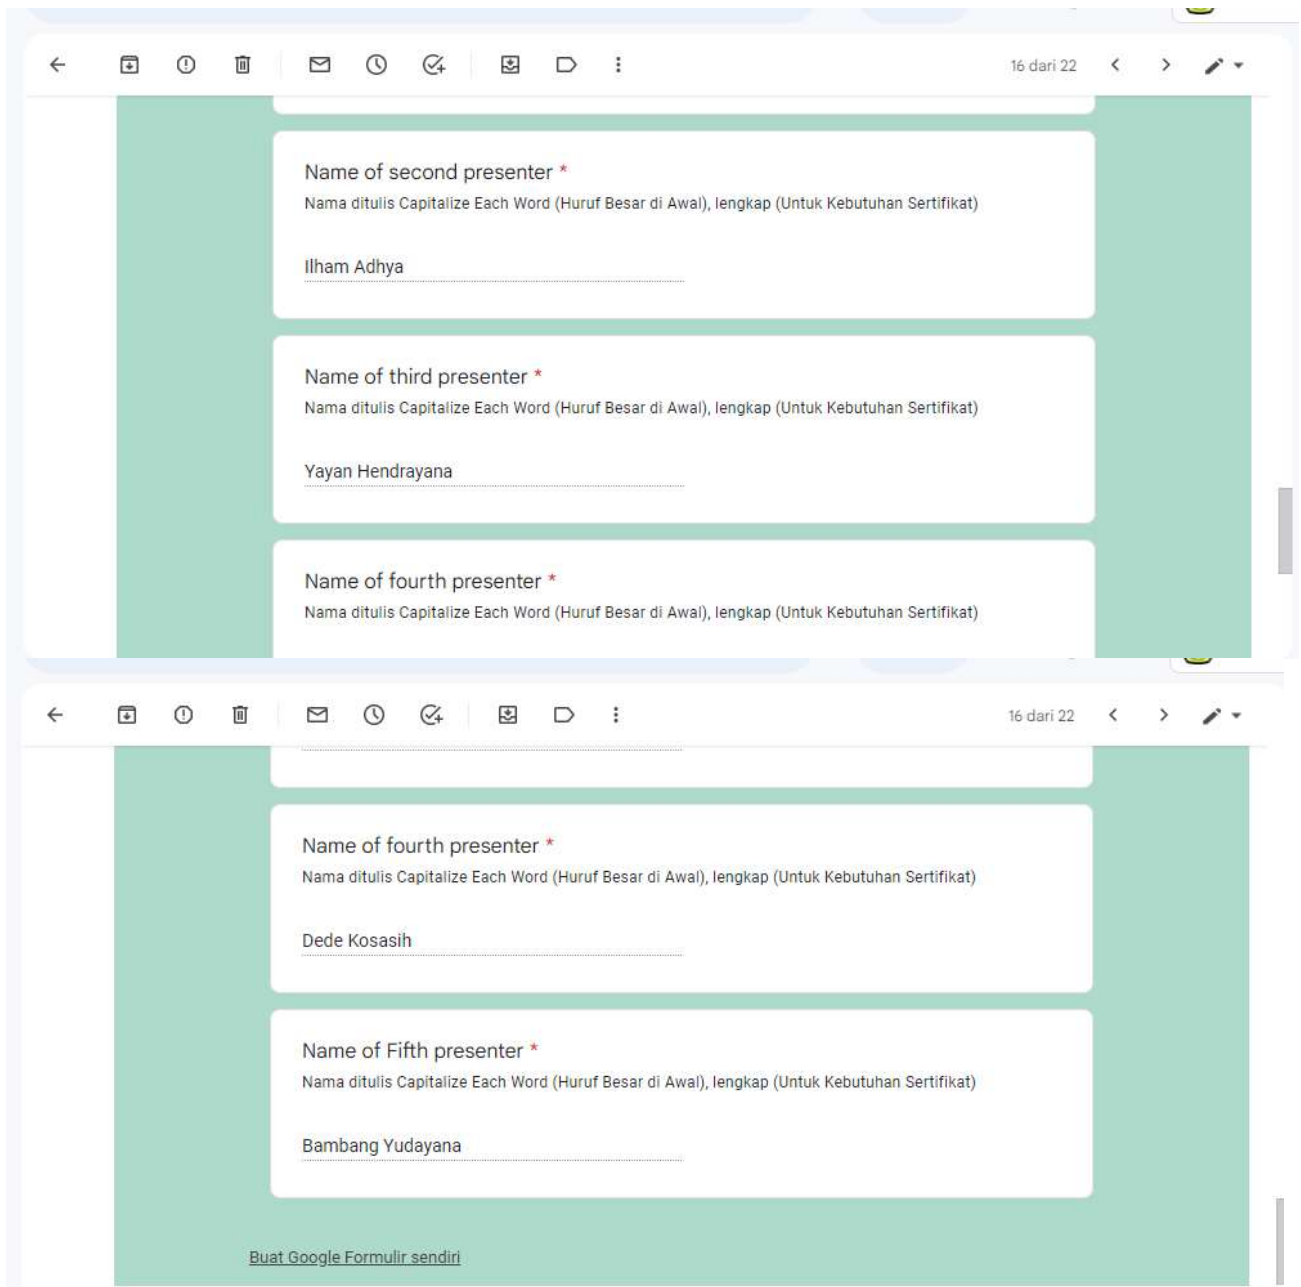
16 dari 22

Name of second presenter *
Nama ditulis Capitalize Each Word (Huruf Besar di Awal), lengkap (Untuk Kebutuhan Sertifikat)

Ilham Adhya

Name of third presenter *
Nama ditulis Capitalize Each Word (Huruf Besar di Awal), lengkap (Untuk Kebutuhan Sertifikat)

Yayan Hendrayana

Name of fourth presenter *
Nama ditulis Capitalize Each Word (Huruf Besar di Awal), lengkap (Untuk Kebutuhan Sertifikat)

16 dari 22

Name of fourth presenter *
Nama ditulis Capitalize Each Word (Huruf Besar di Awal), lengkap (Untuk Kebutuhan Sertifikat)

Dede Kosasih

Name of Fifth presenter *
Nama ditulis Capitalize Each Word (Huruf Besar di Awal), lengkap (Untuk Kebutuhan Sertifikat)

Bambang Yudayana

Buat Google Formulir sendiri